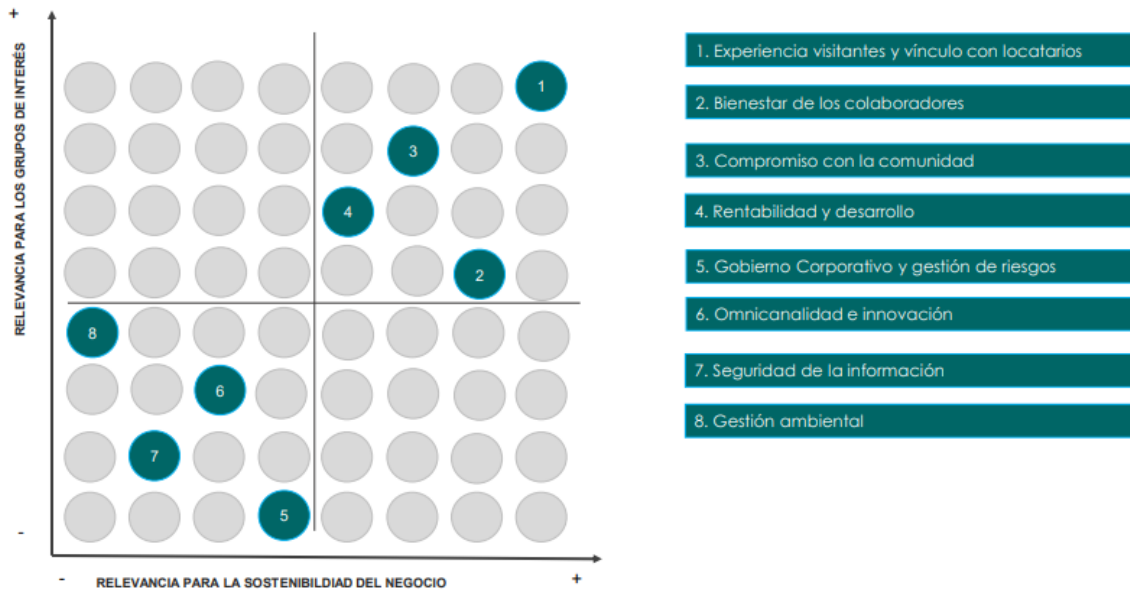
+
RELEVANCIA PARA LOS GRUPOS DE INTERÉS
-
1
3
4
2
8
6
7
5
- RELEVANCIA PARA LA SOSTENIBILDIAD DEL NEGOCIO +

1. Experiencia visitantes y vínculo con locatarios
2. Bienestar de los colaboradores
3. Compromiso con la comunidad
4. Rentabilidad y desarrollo
5. Gobierno Corporativo y gestión de riesgos
6. Omnicanalidad e innovación
7. Seguridad de la información
8. Gestión ambiental